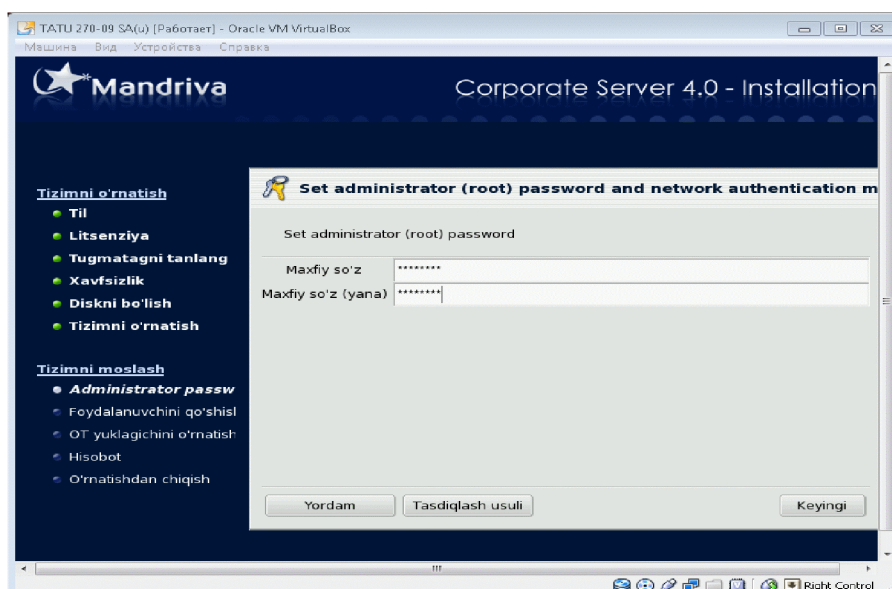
TATU 270-09 SA(u) [Работает] - Oracle VM VirtualBox
Машина Вид Устройства Справка

Mandriva

Corporate Server 4.0 - Installation

Tizimni o'rnatish
Til
Litsenziya
Tugmatagni tanlang
Xavfsizlik
Diskni bo'lish
Tizimni o'rnatish

Tizimni moslash
Administrator passw
Foydalanuvchini qo'shisl
OT yuklagichini o'rnatish
Hisobot
O'rnatishdan chiqish

Set administrator (root) password and network authentication m

Set administrator (root) password

Maxfiy so'z ********
Maxfiy so'z (yana) ********

Yordam
Tasdiqlash usuli
Keyingi

Right Control